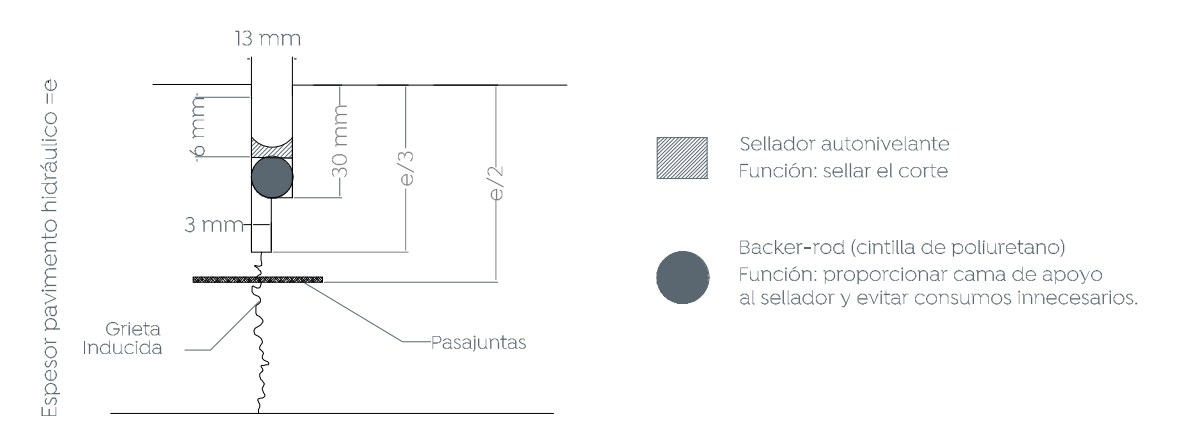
13 mm

Espesor pavimento hidráulico =e

6 mm

30 mm

e/3

e/2

3 mm

Grieta
Inducida

Pasajuntas

Sellador autonivelante
Función: sellar el corte

Backer-rod (cintilla de poliuretano)
Función: proporcionar cama de apoyo al sellador y evitar consumos innecesarios.